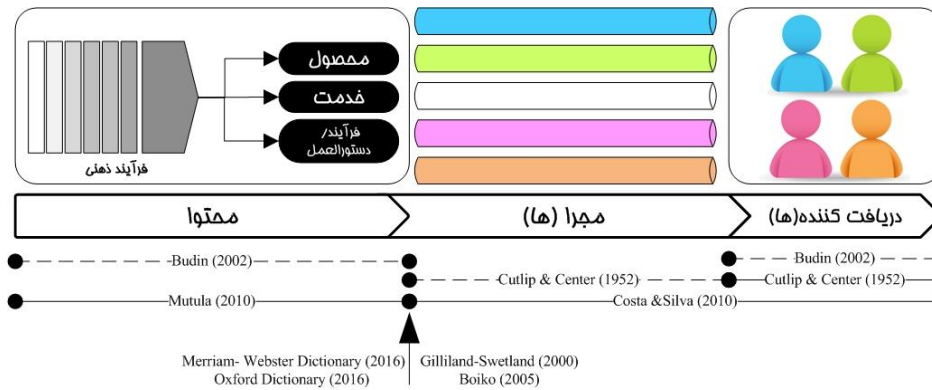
محصول
خدمت
فرآیند/ دستورالعمل
فرآیند ذهنی

محتوا
مجرا (ها)
دریافت کننده(ها)

Budin (2002)
Budin (2002)
Cutlip & Center (1952)
Cutlip & Center (1952)
Mutula (2010)
Costa &Silva (2010)

Merriam- Webster Dictionary (2016)
Oxford Dictionary (2016)
Gilliland-Swetland (2000)
Boiko (2005)